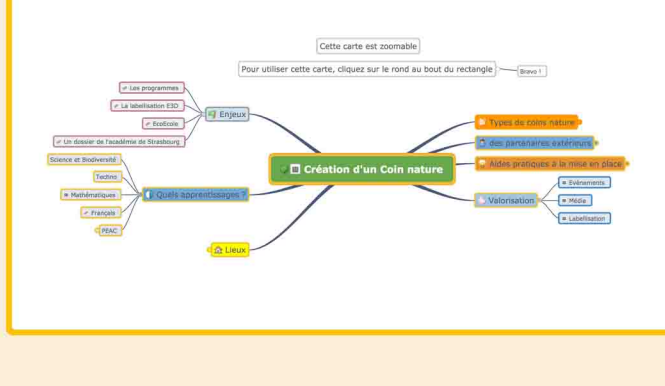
Cette carte est zoomable

Pour utiliser cette carte, cliquez sur le rond au bout du rectangle

Bravo !

Création d'un Coin nature

Enjeux

Les programmes

La labellisation E3D

EcoEcole

Un dossier de l'académie de Strasbourg

Quels apprentissages ?

Science et Biodiversité

Techno

Mathématiques

Français

PEAC

Lieux

Types de coins nature

des partenaires extérieurs

Aides pratiques à la mise en place

Valorisation

Evénements

Média

Labellisation